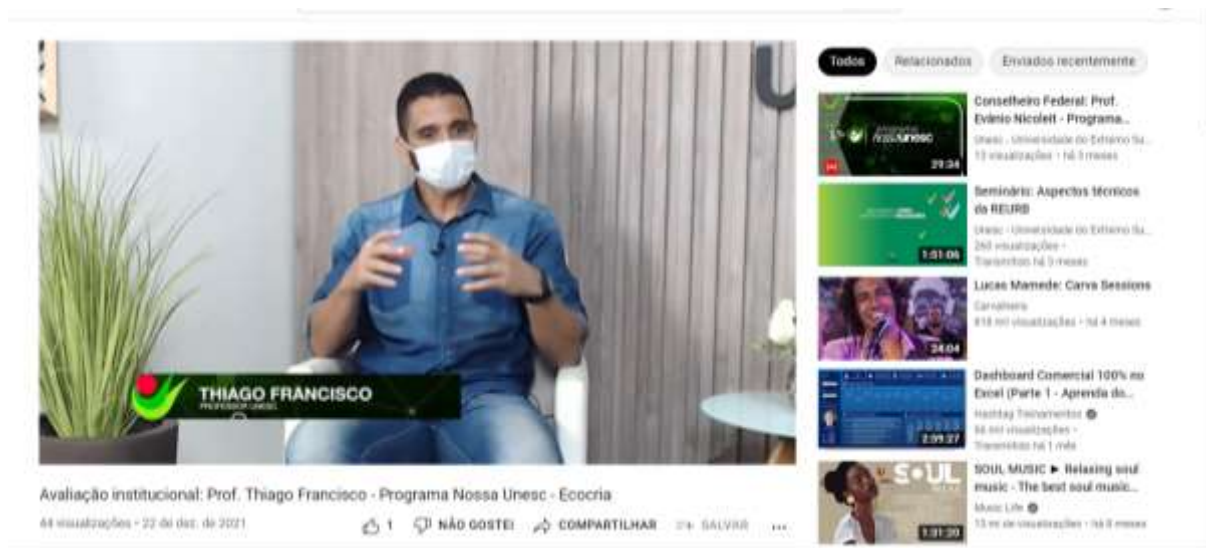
THIAGO FRANCISCO
PROFESSOR UNESC

Avaliação institucional: Prof. Thiago Francisco - Programa Nossa Unesc - Ecocria

44 visualizações • 22 de dez. de 2021

1 NÃO GOSTEI COMPARTILHAR SALVAR ...

Todos Relacionados Enviados recentemente

Conselheiro Federal: Prof. Evânio Nicoleit - Programa...
Unesc - Universidade do Extremo Su...
13 visualizações • há 3 meses
29:34

Seminário: Aspectos técnicos da REURB
Unesc - Universidade do Extremo Su...
260 visualizações • Transmitido há 3 meses
1:51:06

Lucas Mamede: Carva Sessions
Carvalheira
418 mil visualizações • há 4 meses
24:04

Dashboard Comercial 100% no Excel (Parte 1 - Aprenda do...
Hashtag Treinamentos
56 mil visualizações • Transmitido há 1 mês
2:09:27

SOUL MUSIC ► Relaxing soul music - The best soul music...
Music Life
13 mi de visualizações • há 8 meses
1:31:20